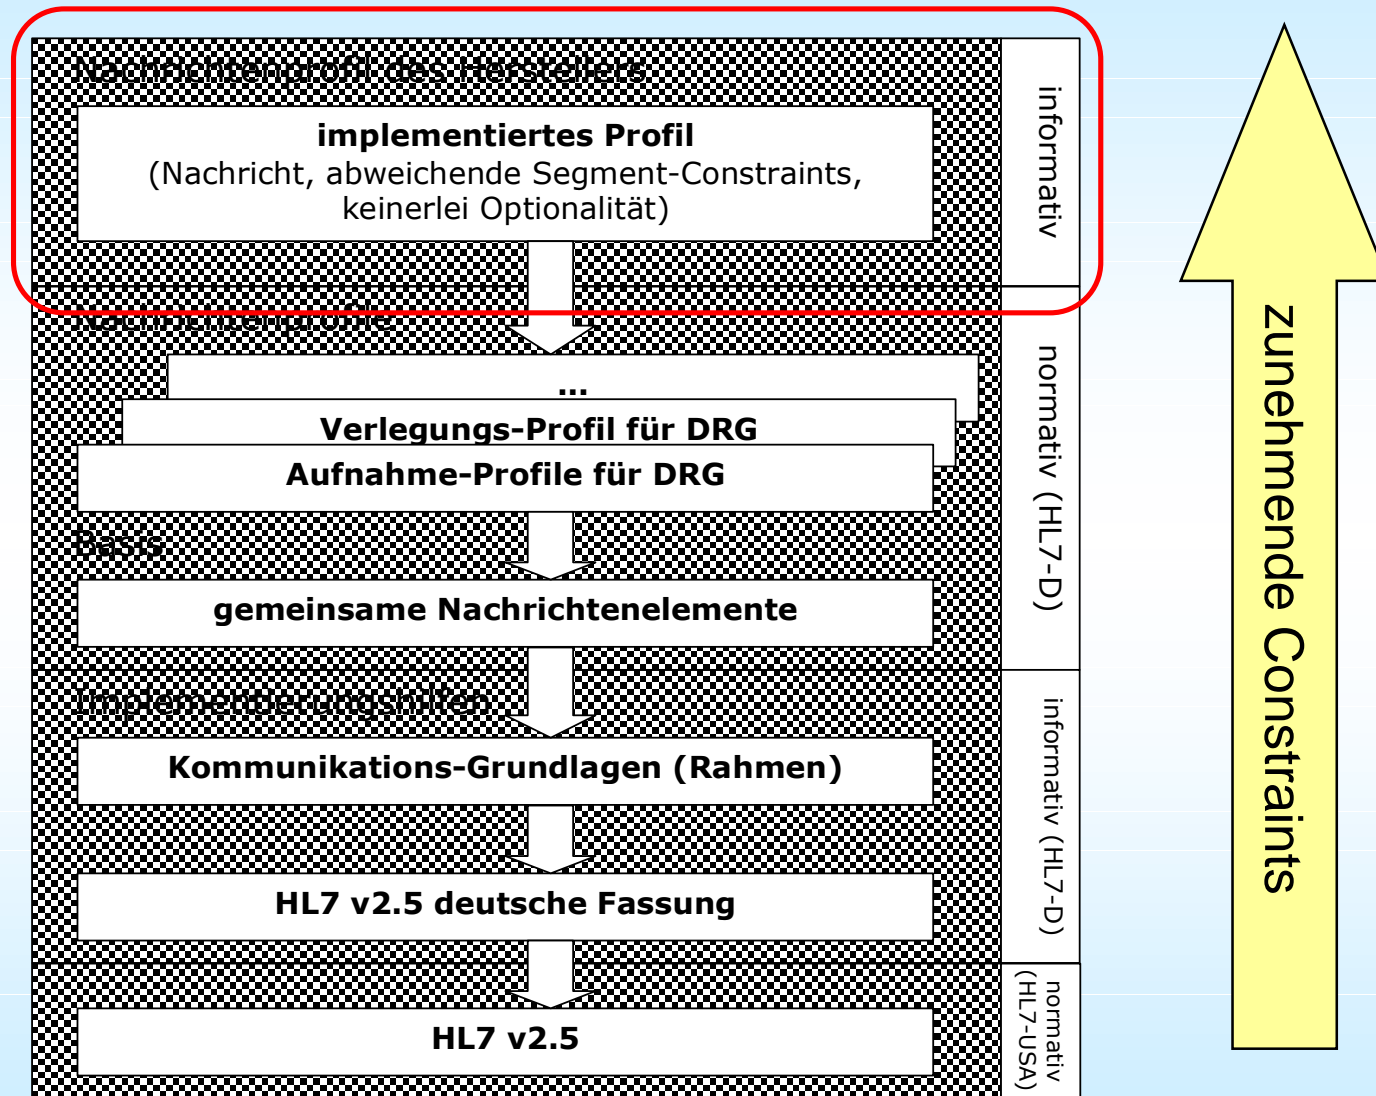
Nachrichtenprofil des Herstellers

implementiertes Profil
(Nachricht, abweichende Segment-Constraints, keinerlei Optionalität)

informativ

Nachrichtenprofile

...

Verlegungs-Profil für DRG

Aufnahme-Profile für DRG

normativ (HL7-D)

Basis

gemeinsame Nachrichtenelemente

Implementierungshilfen

Kommunikations-Grundlagen (Rahmen)

HL7 v2.5 deutsche Fassung

informativ (HL7-D)

HL7 v2.5

normativ (HL7-USA)

zunehmende Constraints